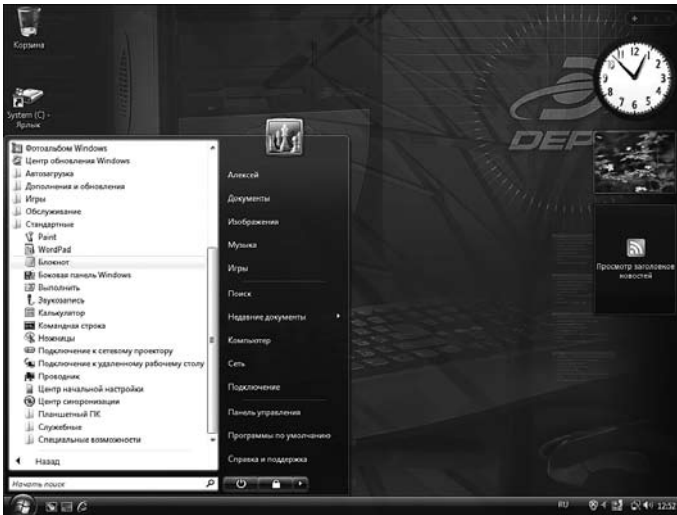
Корзина

System (C) - Ярлык

Фотоальбом Windows
Центр обновления Windows
Автозагрузка
Дополнения и обновления
Игры
Обслуживание
Стандартные
Paint
WordPad
Блокнот
Боковая панель Windows
Выполнить
Звукозапись
Калькулятор
Командная строка
Ножницы
Подключение к сетевому проектору
Подключение к удаленному рабочему столу
Проводник
Центр начальной настройки
Центр синхронизации
Планшетный ПК
Служебные
Специальные возможности

Назад

Начать поиск

Алексей
Документы
Изображения
Музыка
Игры
Поиск
Недавние документы
Компьютер
Сеть
Подключение
Панель управления
Программы по умолчанию
Справка и поддержка

DEP

12
1
2
3
4
5
6
7
8
9
10
11

Просмотр заголовков новостей

RU
12:52